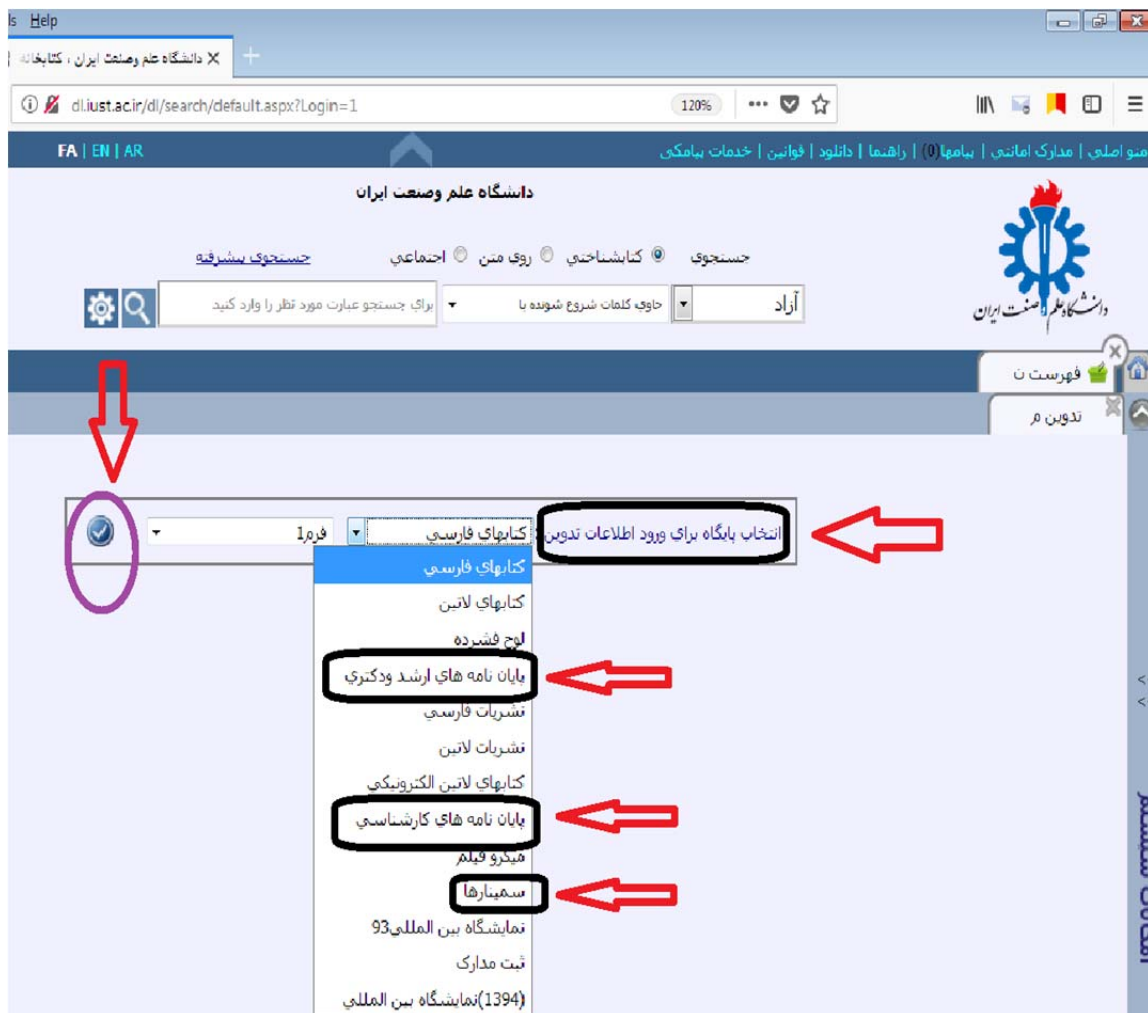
ls Help

دانشگاه علم وصنعت ایران ، کتابخانه

dl.iust.ac.ir/dl/search/default.aspx?Login=1

120%

FA | EN | AR

منو اصلی | مدارک امانتی | پیامها(0) | راهنما | دانلود | قوانین | خدمات پیامکی

دانشگاه علم وصنعت ایران

دانشگاه علم و صنعت ایران

جستجوی ◉ کتابشناختی ○ روی متن ○ اجتماعی

جستجوی پیشرفته

آزاد

حاوی کلمات شروع شونده با

برای جستجو عبارت مورد نظر را وارد کنید

فهرست ن

تدوین م

انتخاب پایگاه برای ورود اطلاعات تدوین

کتابهای فارسی

فرم1

کتابهای فارسی

کتابهای لاتین

لوح فشرده

پایان نامه های ارشد ودکتری

نشریات فارسی

نشریات لاتین

کتابهای لاتین الکترونیکی

پایان نامه های کارشناسی

میکرو فیلم

سمینارها

نمایشگاه بین المللی93

ثبت مدارک

(1394)نمایشگاه بین المللی